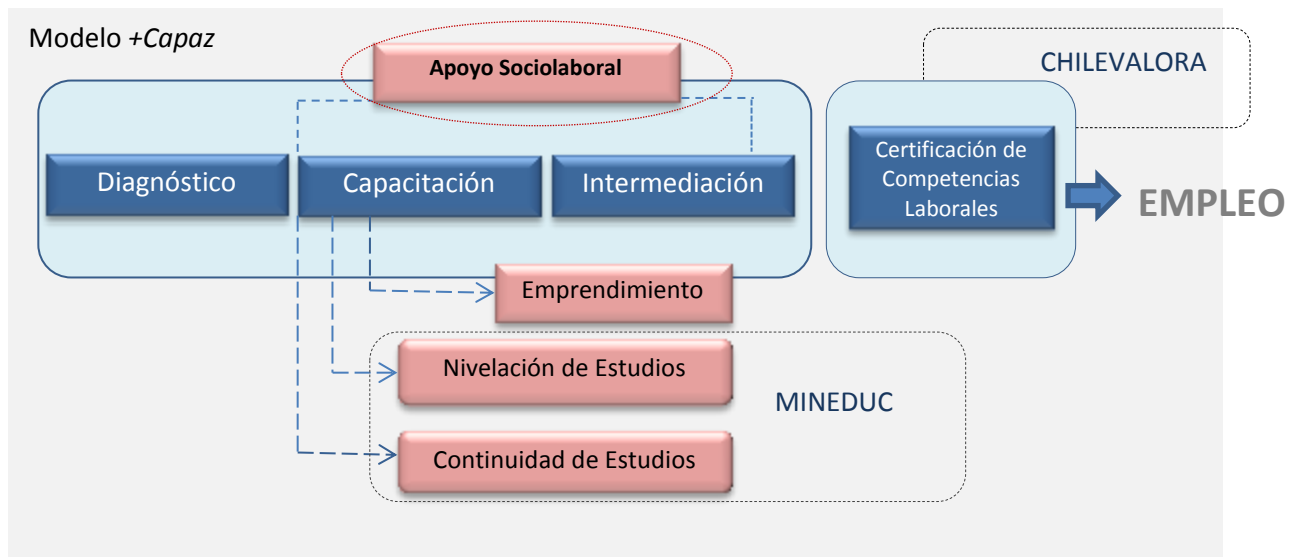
Modelo +Capaz

Apoyo Sociolaboral

CHILEVALORA

Diagnóstico

Capacitación

Intermediación

Certificación de Competencias Laborales

EMPLEO

Emprendimiento

Nivelación de Estudios

MINEDUC

Continuidad de Estudios